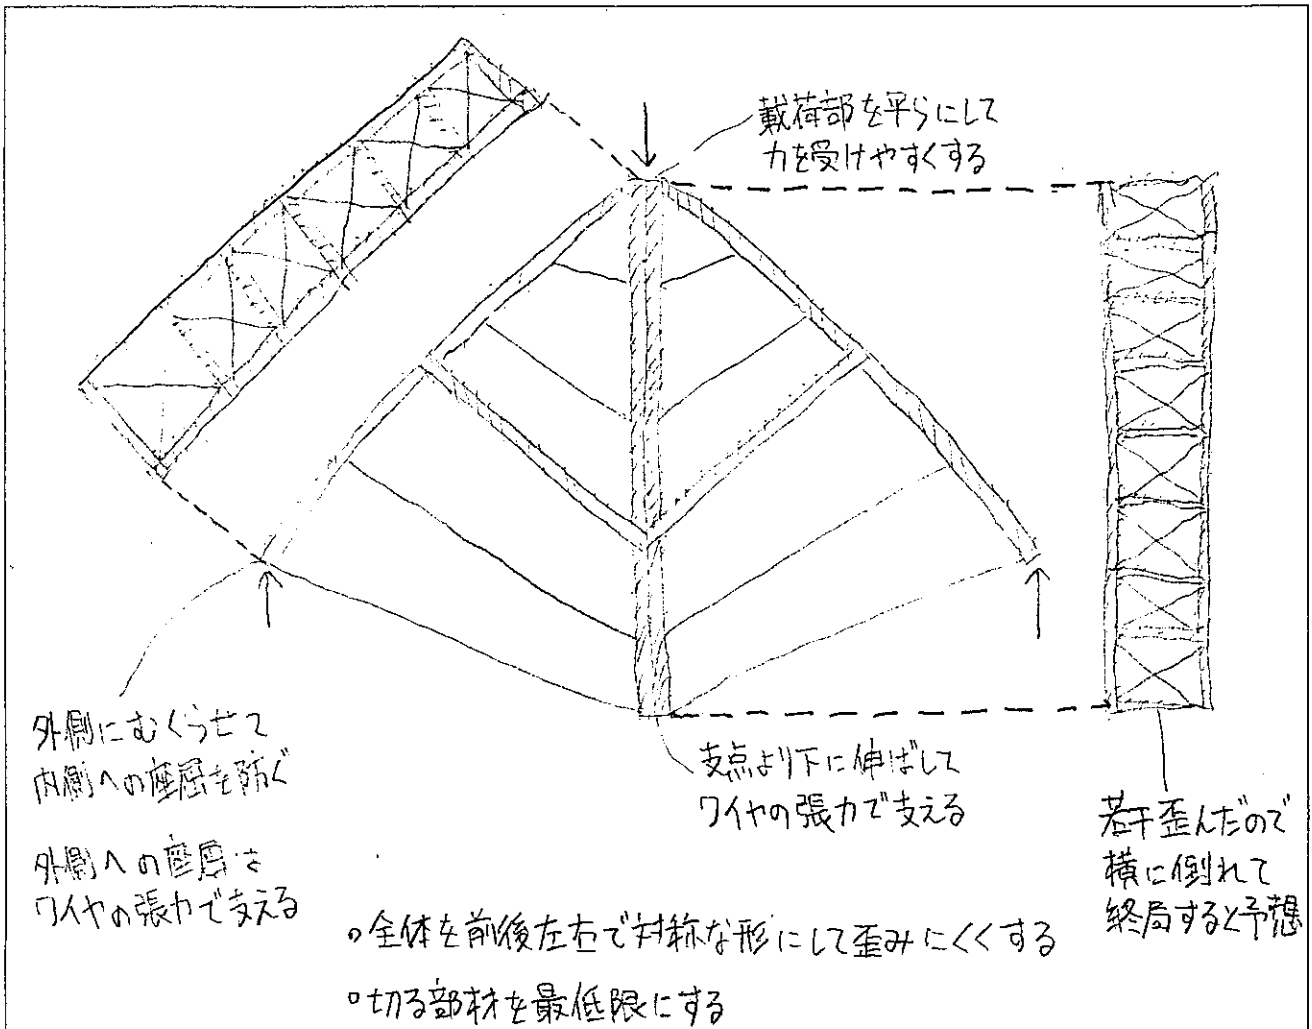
載荷部を平らにして力を受けやすくする

外側にむくらせて内側への座屈を防ぐ

外側への座屈はワイヤの張力で支える

支点より下に伸ばしてワイヤの張力で支える

若干歪んだので横に倒れて終局すると予想

。全体を前後左右で対称な形にして歪みにくくする

。切る部材を最低限にする